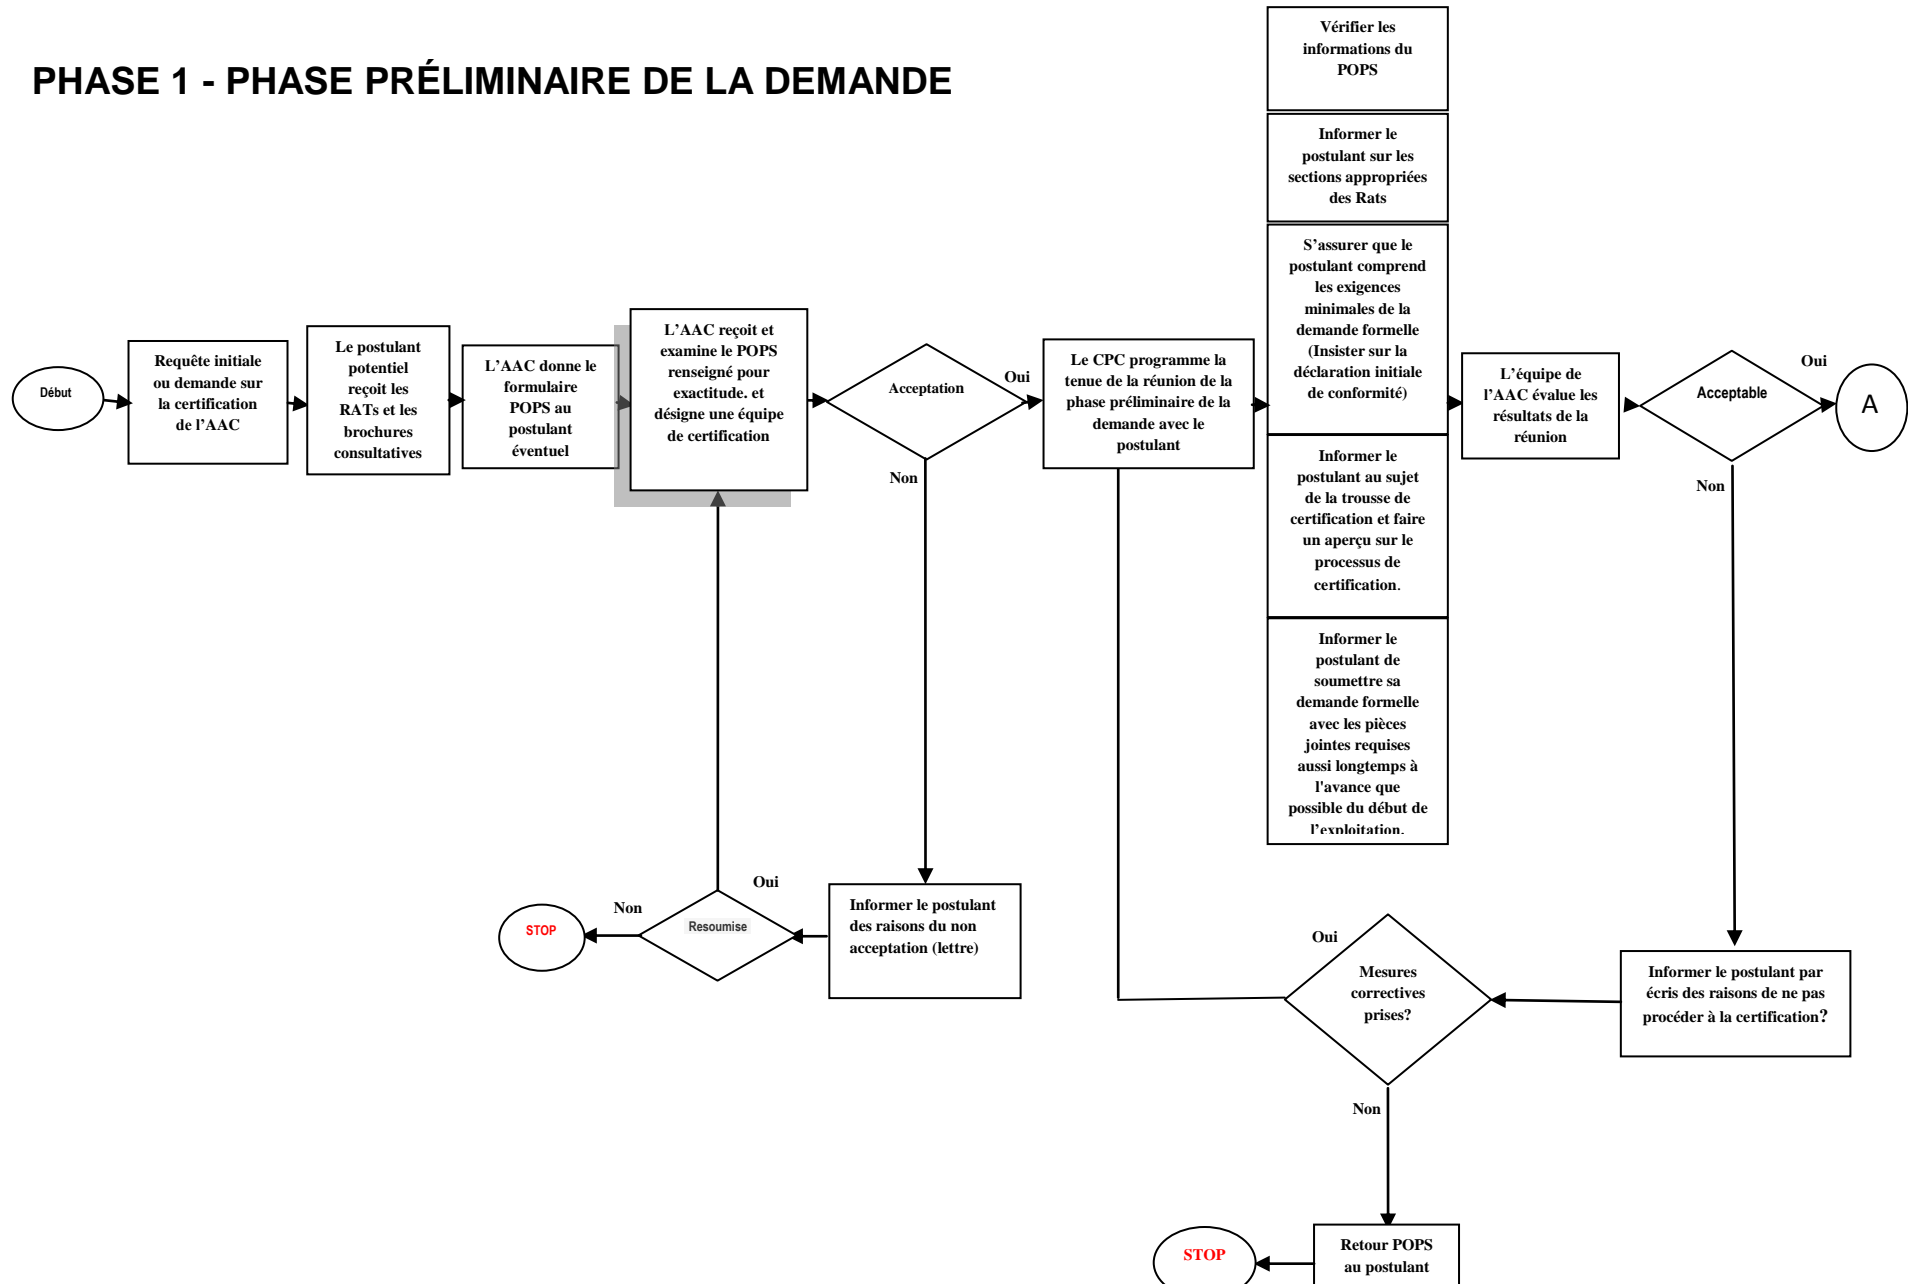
PHASE 1 - PHASE PRÉLIMINAIRE DE LA DEMANDE

Début

Requête initiale ou demande sur la certification de l'AAC

Le postulant potentiel reçoit les RATs et les brochures consultatives

L'AAC donne le formulaire POPS au postulant éventuel

L'AAC reçoit et examine le POPS renseigné pour exactitude. et désigne une équipe de certification

Acceptation

Oui

Non

Le CPC programme la tenue de la réunion de la phase préliminaire de la demande avec le postulant

Vérifier les informations du POPS

Informer le postulant sur les sections appropriées des Rats

S'assurer que le postulant comprend les exigences minimales de la demande formelle (Insister sur la déclaration initiale de conformité)

Informer le postulant au sujet de la trousse de certification et faire un aperçu sur le processus de certification.

Informer le postulant de soumettre sa demande formelle avec les pièces jointes requises aussi longtemps à l'avance que possible du début de l'exploitation.

L'équipe de l'AAC évalue les résultats de la réunion

Acceptable

Oui

A

Non

Oui

Non

STOP

Resoumise

Informer le postulant des raisons du non acceptation (lettre)

Oui

Mesures correctives prises?

Informer le postulant par écris des raisons de ne pas procéder à la certification?

Non

STOP

Retour POPS au postulant